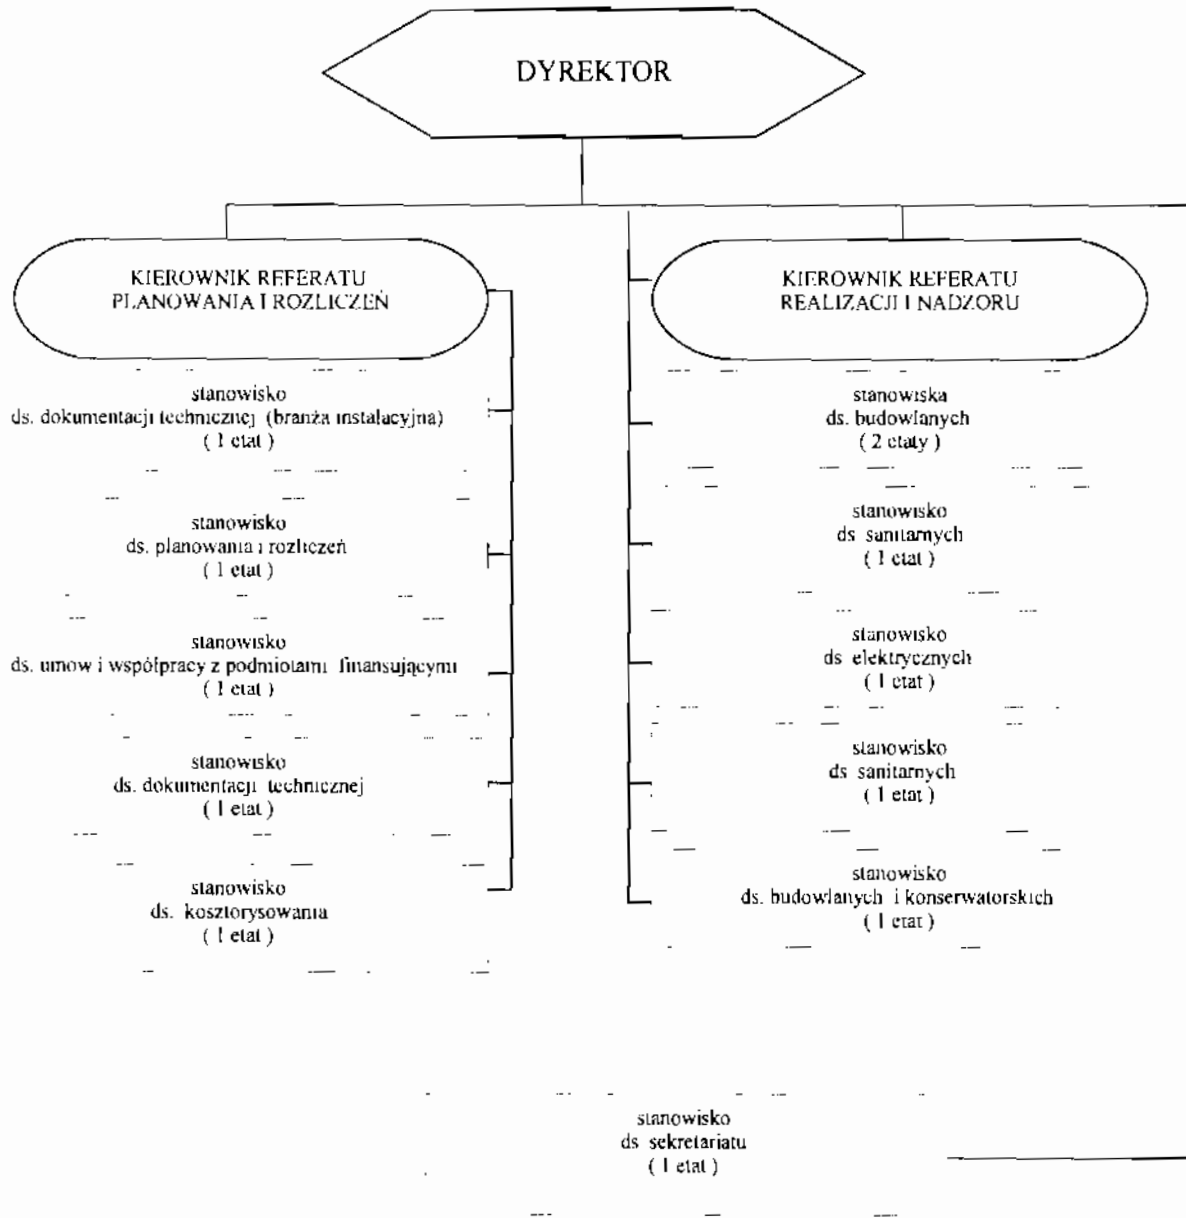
DYREKTOR

KIEROWNIK REFERATU PLANOWANIA I ROZLICZEŃ

stanowisko ds. dokumentacji technicznej (branża instalacyjna) ( 1 etat )

stanowisko ds. planowania i rozliczeń ( 1 etat )

stanowisko ds. umow i współpracy z podmiotami finansującymi ( 1 etat )

stanowisko ds. dokumentacji technicznej ( 1 etat )

stanowisko ds. kosztorysowania ( 1 etat )

KIEROWNIK REFERATU REALIZACJI I NADZORU

stanowiska ds. budowlanych ( 2 etaty )

stanowisko ds sanitarnych ( 1 etat )

stanowisko ds elektrycznych ( 1 etat )

stanowisko ds sanitarnych ( 1 etat )

stanowisko ds. budowlanych i konserwatorskich ( 1 etat )

stanowisko ds sekretariatu ( 1 etat )